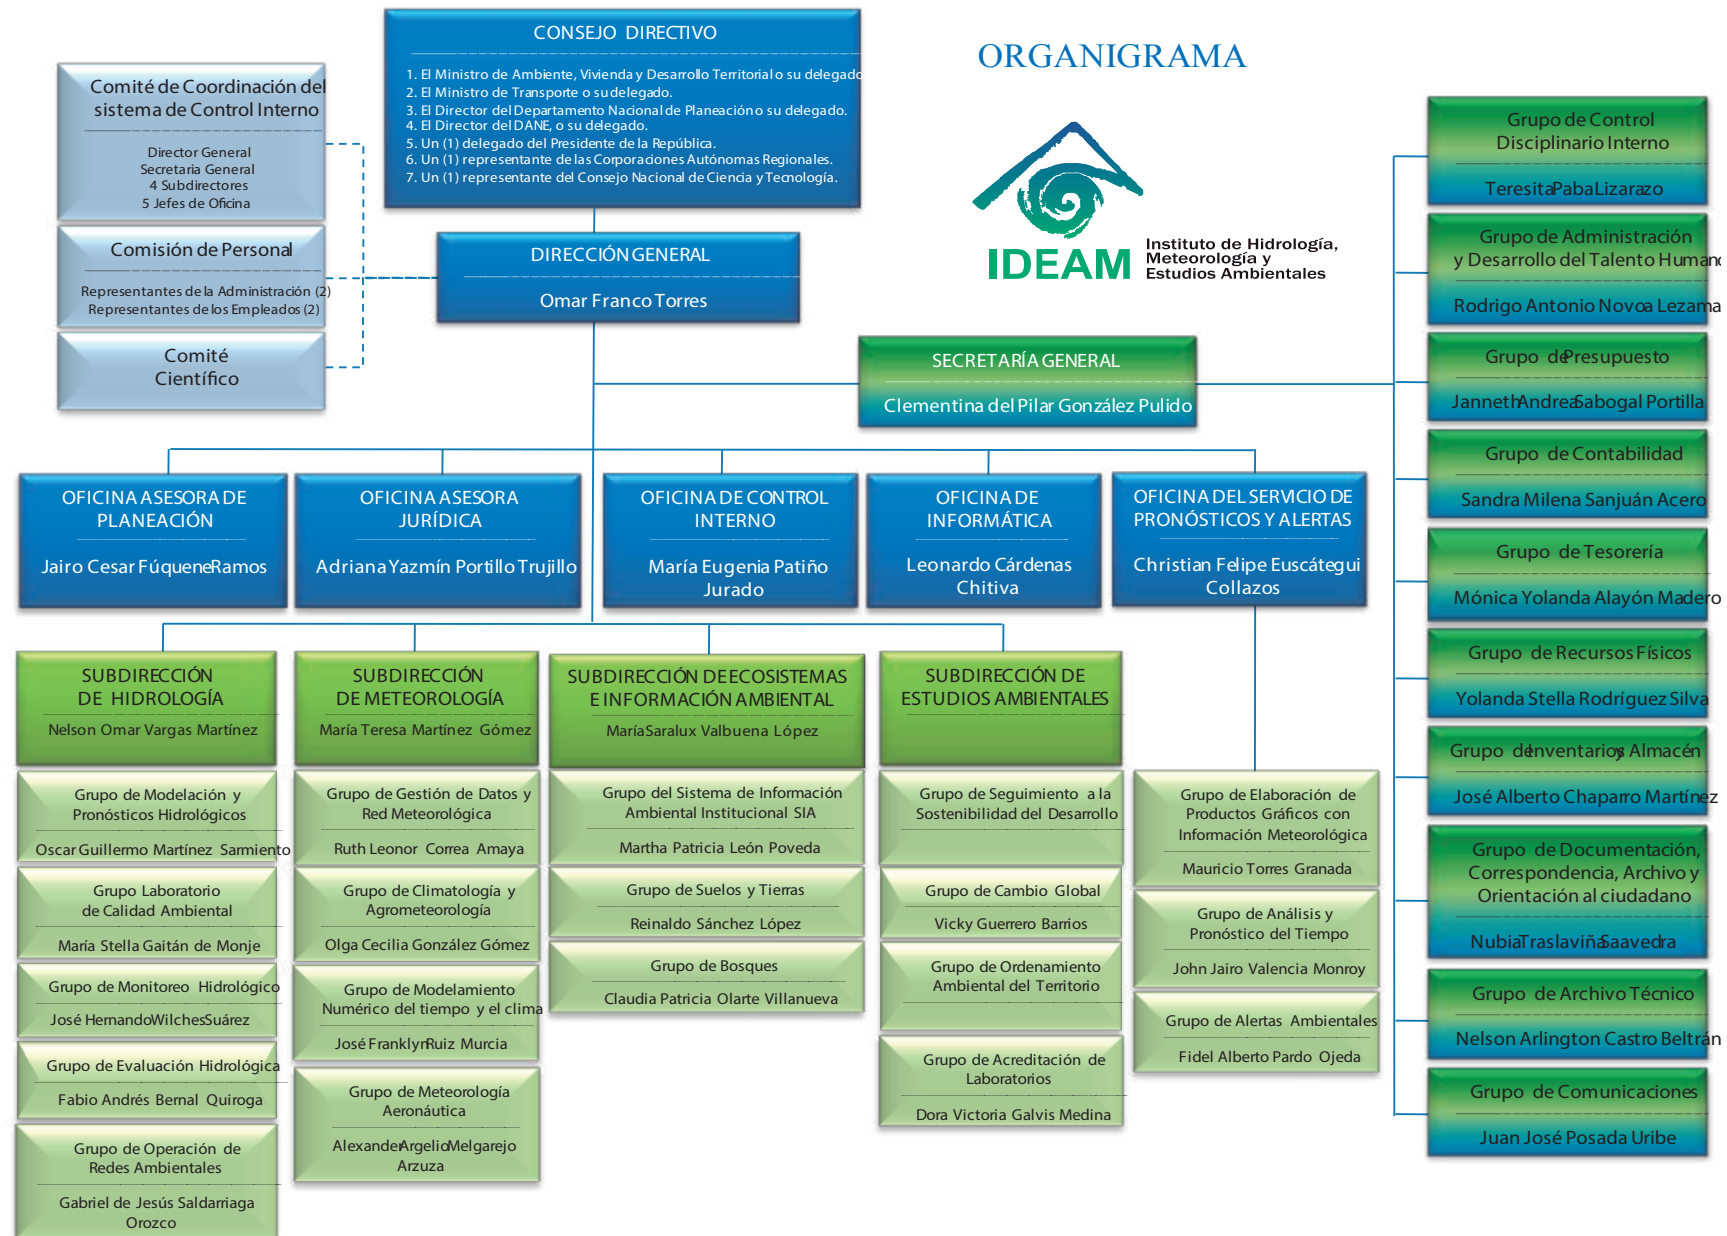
CONSEJO DIRECTIVO

1. El Ministro de Ambiente, Vivienda y Desarrollo Territorial o su delegado
2. El Ministro de Transporte o su delegado.
3. El Director del Departamento Nacional de Planeación o su delegado.
4. El Director del DANE, o su delegado.
5. Un (1) delegado del Presidente de la República.
6. Un (1) representante de las Corporaciones Autónomas Regionales.
7. Un (1) representante del Consejo Nacional de Ciencia y Tecnología.

ORGANIGRAMA

IDEAM Instituto de Hidrología, Meteorología y Estudios Ambientales

Comité de Coordinación del sistema de Control Interno
Director General
Secretaria General
4 Subdirectores
5 Jefes de Oficina

Comisión de Personal
Representantes de la Administración (2)
Representantes de los Empleados (2)

Comité Científico

DIRECCIÓN GENERAL
Omar Franco Torres

SECRETARÍA GENERAL
Clementina del Pilar González Pulido

OFICINA ASESORA DE PLANEACIÓN
Jairo Cesar Fúquene Ramos

OFICINA ASESORA JURÍDICA
Adriana Yazmín Portillo Trujillo

OFICINA DE CONTROL INTERNO
María Eugenia Patiño Jurado

OFICINA DE INFORMÁTICA
Leonardo Cárdenas Chitiva

OFICINA DEL SERVICIO DE PRONÓSTICOS Y ALERTAS
Christian Felipe Euscátegui Collazos

SUBDIRECCIÓN DE HIDROLOGÍA
Nelson Omar Vargas Martínez

Grupo de Modelación y Pronósticos Hidrológicos
Oscar Guillermo Martínez Sarmiento

Grupo Laboratorio de Calidad Ambiental
María Stella Gaitán de Monje

Grupo de Monitoreo Hidrológico
José Hernando Wilches Suárez

Grupo de Evaluación Hidrológica
Fabio Andrés Bernal Quiroga

Grupo de Operación de Redes Ambientales
Gabriel de Jesús Saldarriaga Orozco

SUBDIRECCIÓN DE METEOROLOGÍA
María Teresa Martínez Gómez

Grupo de Gestión de Datos y Red Meteorológica
Ruth Leonor Correa Amaya

Grupo de Climatología y Agrometeorología
Olga Cecilia González Gómez

Grupo de Modelamiento Numérico del tiempo y el clima
José Franklyn Ruiz Murcia

Grupo de Meteorología Aeronáutica
Alexander Argelio Melgarejo Arzuza

SUBDIRECCIÓN DE ECOSISTEMAS E INFORMACIÓN AMBIENTAL
María Saralux Valbuena López

Grupo del Sistema de Información Ambiental Institucional SIA
Martha Patricia León Poveda

Grupo de Suelos y Tierras
Reinaldo Sánchez López

Grupo de Bosques
Claudia Patricia Olarte Villanueva

SUBDIRECCIÓN DE ESTUDIOS AMBIENTALES

Grupo de Seguimiento a la Sostenibilidad del Desarrollo

Grupo de Cambio Global
Vicky Guerrero Barrios

Grupo de Ordenamiento Ambiental del Territorio

Grupo de Acreditación de Laboratorios
Dora Victoria Galvis Medina

Grupo de Elaboración de Productos Gráficos con Información Meteorológica
Mauricio Torres Granada

Grupo de Análisis y Pronóstico del Tiempo
John Jairo Valencia Monroy

Grupo de Alertas Ambientales
Fidel Alberto Pardo Ojeda

Grupo de Control Disciplinario Interno
Tereista Paba Lizarazo

Grupo de Administración y Desarrollo del Talento Human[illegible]
Rodrigo Antonio Novoa Lezama

Grupo de Presupuesto
Janneth Andrea Sabogal Portilla

Grupo de Contabilidad
Sandra Milena Sanjuán Acero

Grupo de Tesorería
Mónica Yolanda Alayón Madero

Grupo de Recursos Físicos
Yolanda Stella Rodríguez Silva

Grupo de Inventarios y Almacén
José Alberto Chaparro Martínez

Grupo de Documentación, Correspondencia, Archivo y Orientación al ciudadano
Nubia Traslaviña Saavedra

Grupo de Archivo Técnico
Nelson Arlington Castro Beltrán

Grupo de Comunicaciones
Juan José Posada Uribe